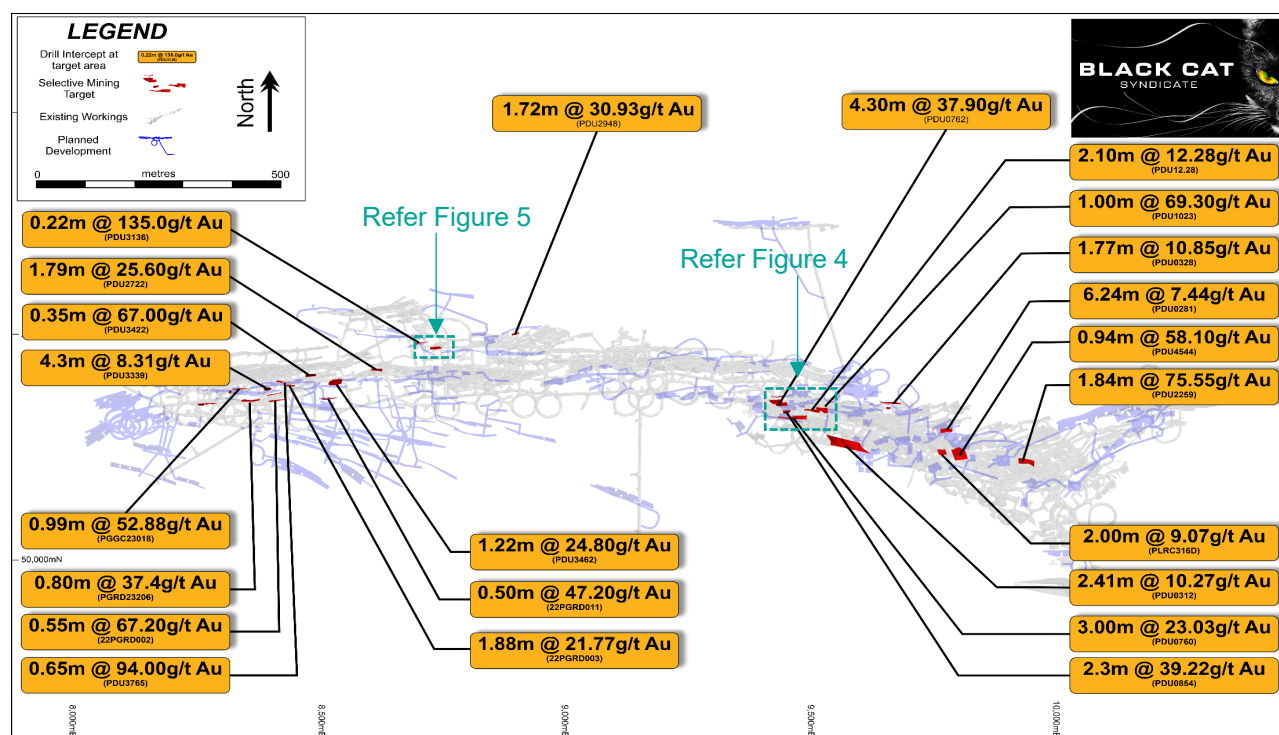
LEGEND
Drill Intercept at target area
0.22m @ 135.0g/t Au (PDU3136)
Selective Mining Target
Existing Workings
Planned Development
North
0 metres 500

BLACK CAT SYNDICATE

1.72m @ 30.93g/t Au (PDU2948)
4.30m @ 37.90g/t Au (PDU0762)
2.10m @ 12.28g/t Au (PDU12.28)
1.00m @ 69.30g/t Au (PDU1023)
1.77m @ 10.85g/t Au (PDU0328)
6.24m @ 7.44g/t Au (PDU0281)
0.94m @ 58.10g/t Au (PDU4544)
1.84m @ 75.55g/t Au (PDU2259)

Refer Figure 5
Refer Figure 4

0.22m @ 135.0g/t Au (PDU3136)
1.79m @ 25.60g/t Au (PDU2722)
0.35m @ 67.00g/t Au (PDU3422)
4.3m @ 8.31g/t Au (PDU3339)

0.99m @ 52.88g/t Au (PGGC23018)
50,000mN
0.80m @ 37.4g/t Au (PGRD23206)
0.55m @ 67.20g/t Au (22PGRD002)
0.65m @ 94.00g/t Au (PDU3765)

1.22m @ 24.80g/t Au (PDU3462)
0.50m @ 47.20g/t Au (22PGRD011)
1.88m @ 21.77g/t Au (22PGRD003)

2.00m @ 9.07g/t Au (PLRC316D)
2.41m @ 10.27g/t Au (PDU0312)
3.00m @ 23.03g/t Au (PDU0760)
2.3m @ 39.22g/t Au (PDU0854)

8,000mE
8,500mE
9,000mE
9,500mE
10,000mE